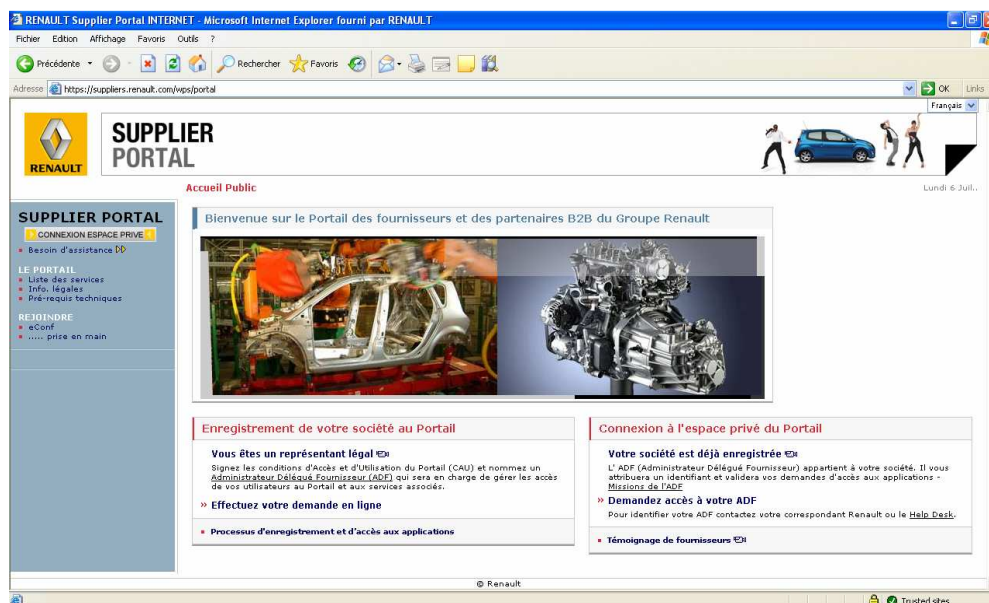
RENAULT Supplier Portal INTERNET - Microsoft Internet Explorer fourni par RENAULT

Fichier Edition Affichage Favoris Outils ?

Précédente Rechercher Favoris

Adresse https://suppliers.renault.com/wps/portal OK Links

Français

RENAULT

SUPPLIER PORTAL

Accueil Public

Lundi 6 Juil..

SUPPLIER PORTAL

CONNEXION ESPACE PRIVE

Besoin d'assistance

LE PORTAIL
Liste des services
Info. légales
Pré-requis techniques

REJOINDRE
eConf
..... prise en main

Bienvenue sur le Portail des fournisseurs et des partenaires B2B du Groupe Renault

Enregistrement de votre société au Portail

Vous êtes un représentant légal

Signez les conditions d'Accès et d'Utilisation du Portail (CAU) et nommez un Administrateur Délégué Fournisseur (ADF) qui sera en charge de gérer les accès de vos utilisateurs au Portail et aux services associés.

» Effectuez votre demande en ligne

Processus d'enregistrement et d'accès aux applications

Connexion à l'espace privé du Portail

Votre société est déjà enregistrée

L' ADF (Administrateur Délégué Fournisseur) appartient à votre société. Il vous attribuera un identifiant et validera vos demandes d'accès aux applications - Missions de l'ADF

» Demandez accès à votre ADF

Pour identifier votre ADF contactez votre correspondant Renault ou le Help Desk.

Témoignage de fournisseurs

© Renault

Trusted sites